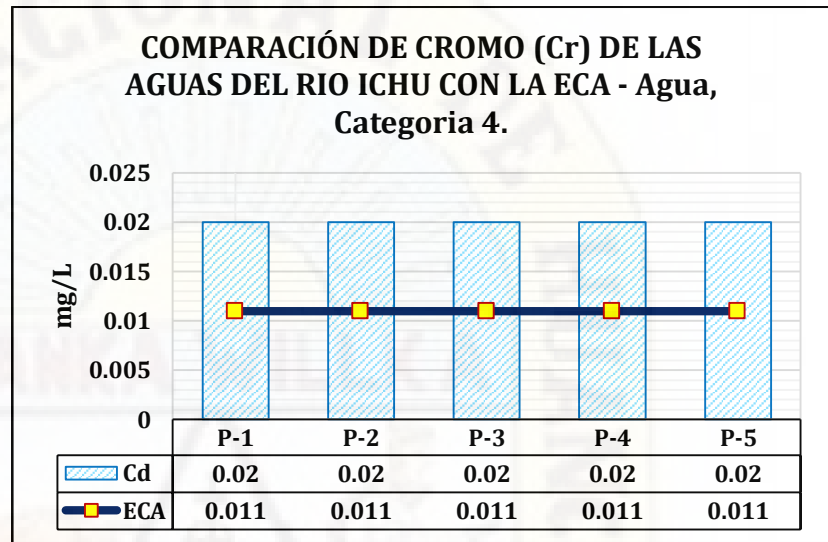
COMPARACIÓN DE CROMO (Cr) DE LAS AGUAS DEL RIO ICHU CON LA ECA - Agua, Categoria 4.

mg/L

0.025
0.02
0.015
0.01
0.005
0

| | P-1 | P-2 | P-3 | P-4 | P-5 |
|---|---|---|---|---|---|
| Cd | 0.02 | 0.02 | 0.02 | 0.02 | 0.02 |
| ECA | 0.011 | 0.011 | 0.011 | 0.011 | 0.011 |